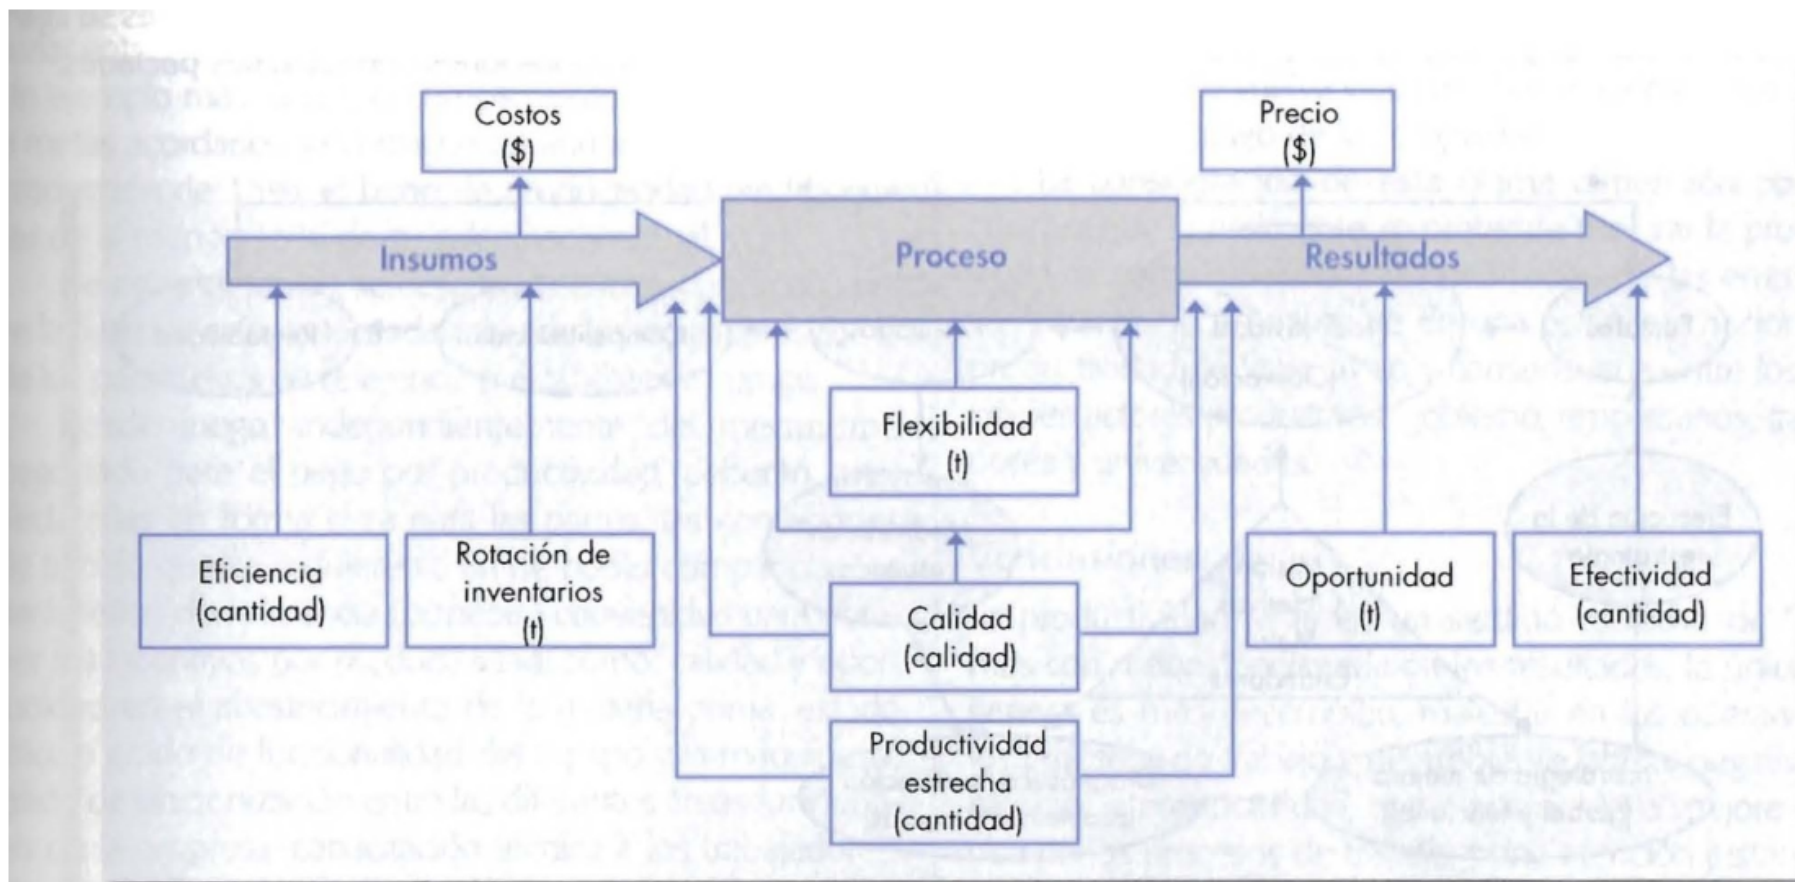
Costos
($)

Precio
($)

Insumos

Proceso

Resultados

Flexibilidad
(t)

Eficiencia
(cantidad)

Rotación de inventarios
(t)

Calidad
(calidad)

Oportunidad
(t)

Efectividad
(cantidad)

Productividad estrecha
(cantidad)